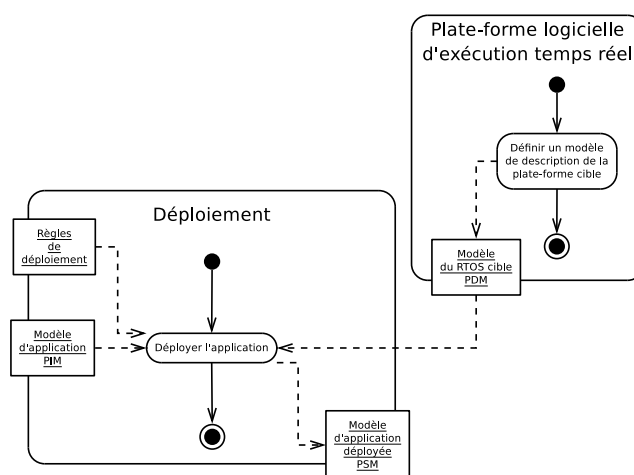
Plate-forme logicielle d'exécution temps réel

Définir un modèle de description de la plate-forme cible

Modèle du RTOS cible PDM

Déploiement

Règles de déploiement

Modèle d'application PIM

Déployer l'application

Modèle d'application déployée PSM